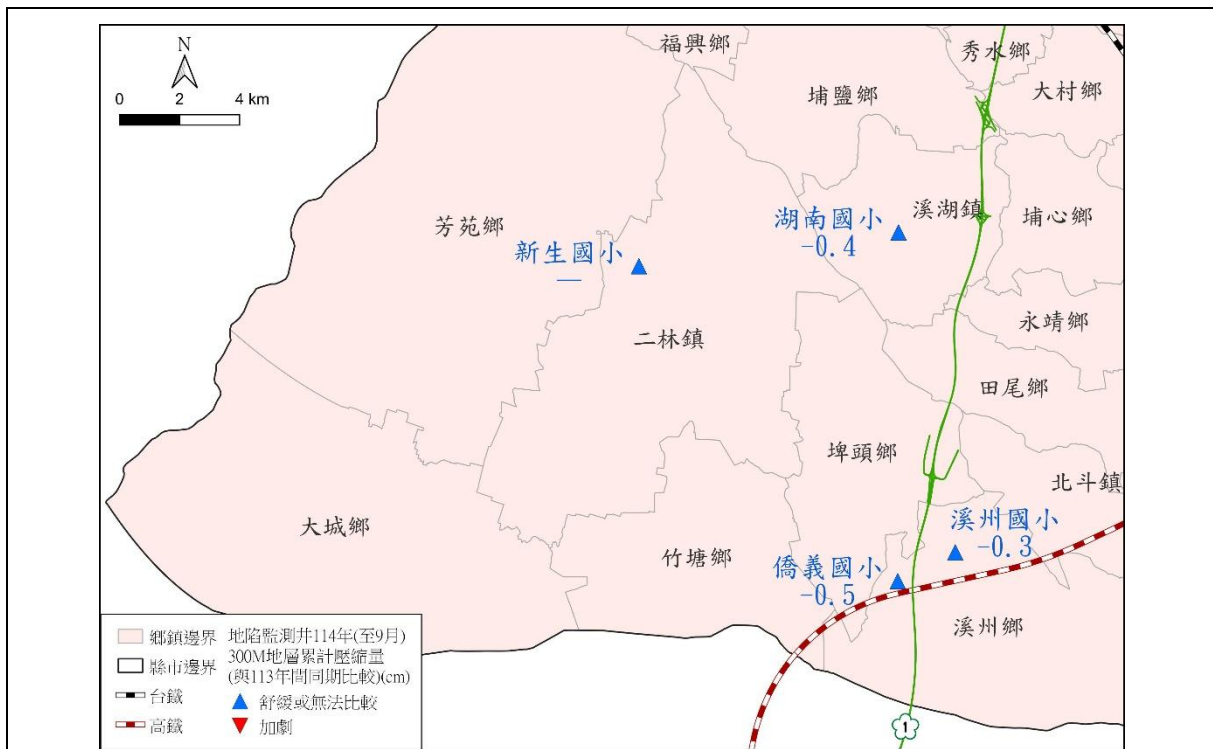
N

0 2 4 km

福興鄉

秀水鄉

埔鹽鄉

大村鄉

芳苑鄉

湖南國小
-0.4

溪湖鎮

埔心鄉

新生國小
—

二林鎮

永靖鄉

田尾鄉

埤頭鄉

北斗鎮

大城鄉

溪州國小
-0.3

竹塘鄉

僑義國小
-0.5

溪州鄉

鄉鎮邊界

縣市邊界

台鐵

高鐵

地陷監測井114年(至9月)
300M地層累計壓縮量
(與113年間同期比較)(cm)

舒緩或無法比較

加劇

1